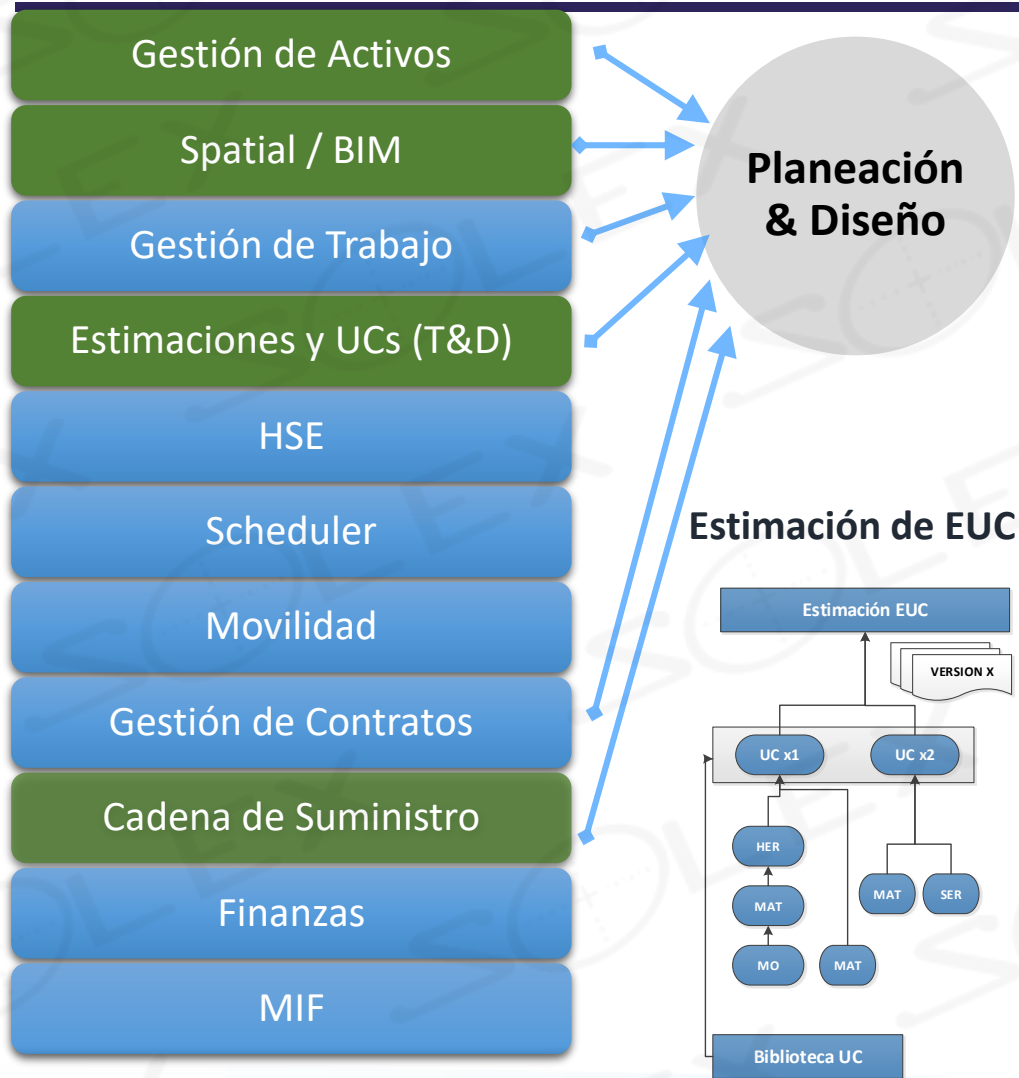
Gestión de Activos

Spatial / BIM

Gestión de Trabajo

Estimaciones y UCs (T&D)

HSE

Scheduler

Movilidad

Gestión de Contratos

Cadena de Suministro

Finanzas

MIF

Planeación & Diseño

Estimación de EUC

Estimación EUC

VERSION X

UC x1

UC x2

HER

MAT

MO

MAT

MAT

SER

Biblioteca UC